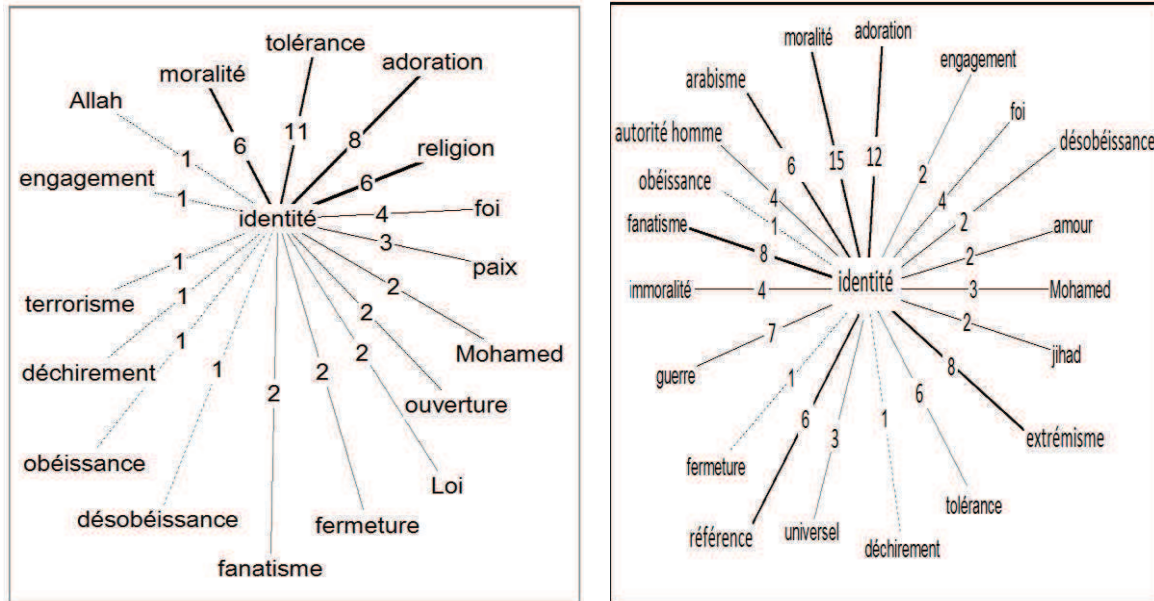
tolérance
moralité
adoration
Allah
11
6
8
religion
1
6
engagement
1
identité
4
foi
3
1
paix
terrorisme
1
2
1
2
Mohamed
déchirement
1
2
2
2
ouverture
obéissance
Loi
désobéissance
fermeture
fanatisme

moralité
adoration
engagement
arabisme
foi
autorité homme
désobéissance
6
15
12
2
obéissance
4
4
1
2
fanatisme
amour
8
2
identité
immoralité
4
3
Mohamed
7
2
guerre
jihad
8
1
6
6
3
1
extrémisme
fermeture
tolérance
référence
universel
déchirement